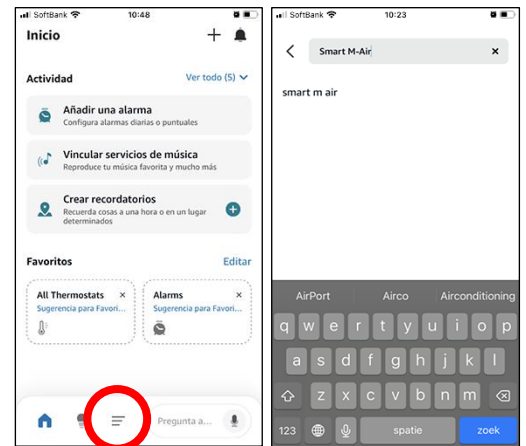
SoftBank 10:48

Inicio

Actividad
Ver todo (5)

Añadir una alarma
Configura alarmas diarias o puntuales

Vincular servicios de música
Reproduce tu música favorita y mucho más

Crear recordatorios
Recuerda cosas a una hora o en un lugar determinados

Favoritos
Editar

All Thermostats
Sugerencia para Favori...

Alarms
Sugerencia para Favori...

Pregunta a...

SoftBank 10:23

Smart M-Air

smart m air

AirPort
Airco
Airconditioning

q w e r t y u i o p
a s d f g h j k l
z x c v b n m

123
spatie
zoek